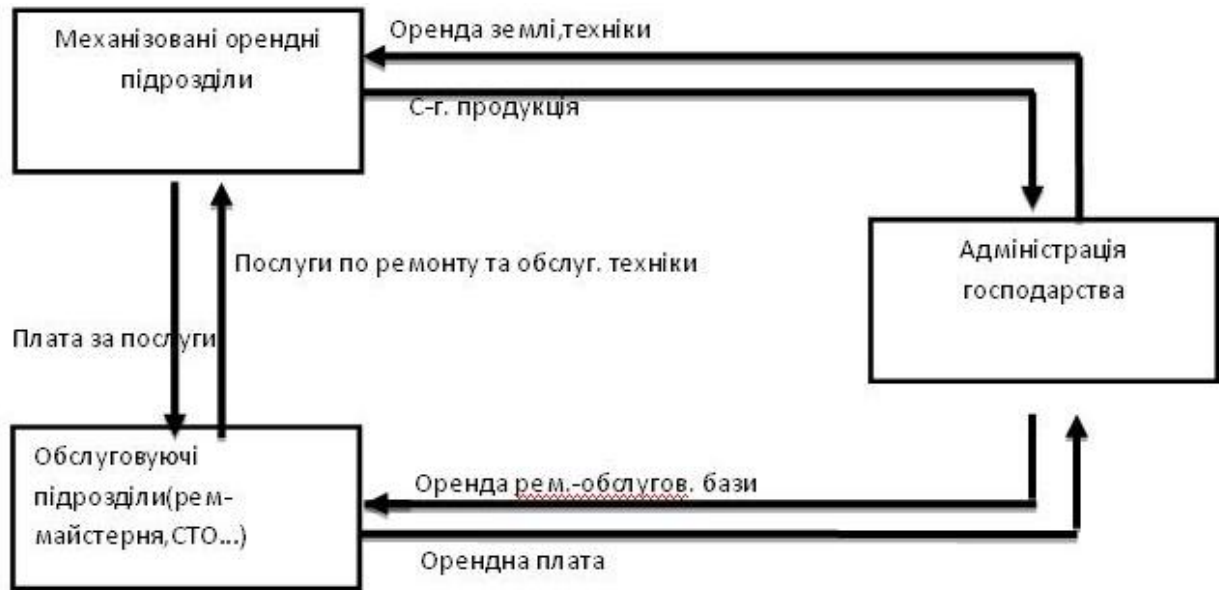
Механізовані орендні підрозділи

Оренда землі,техніки

С-г. продукція

Адміністрація господарства

Послуги по ремонту та обслуг. техніки

Плата за послуги

Обслуговуючі підрозділи(рем-майстерня,СТО...)

Оренда рем.-обслугов. бази

Орендна плата